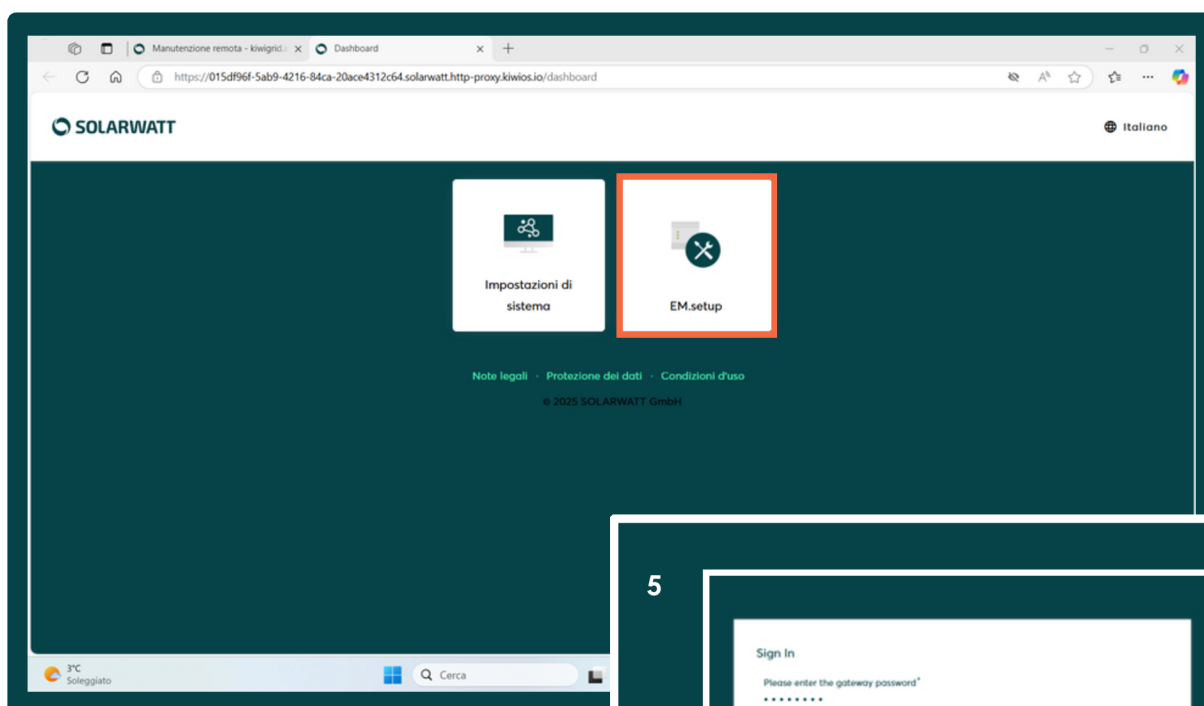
Manutenzione remota - kiwigrid.c ×
Dashboard ×
+

https://015df96f-5ab9-4216-84ca-20ace4312c64.solarwatt.http-proxy.kiwios.io/dashboard

SOLARWATT

Italiano

Impostazioni di sistema

EM.setup

Note legali · Protezione dei dati · Condizioni d'uso

© 2025 SOLARWATT GmbH

3°C
Soleggiato

Cerca

5

Sign In

Please enter the gateway password*

••••••••